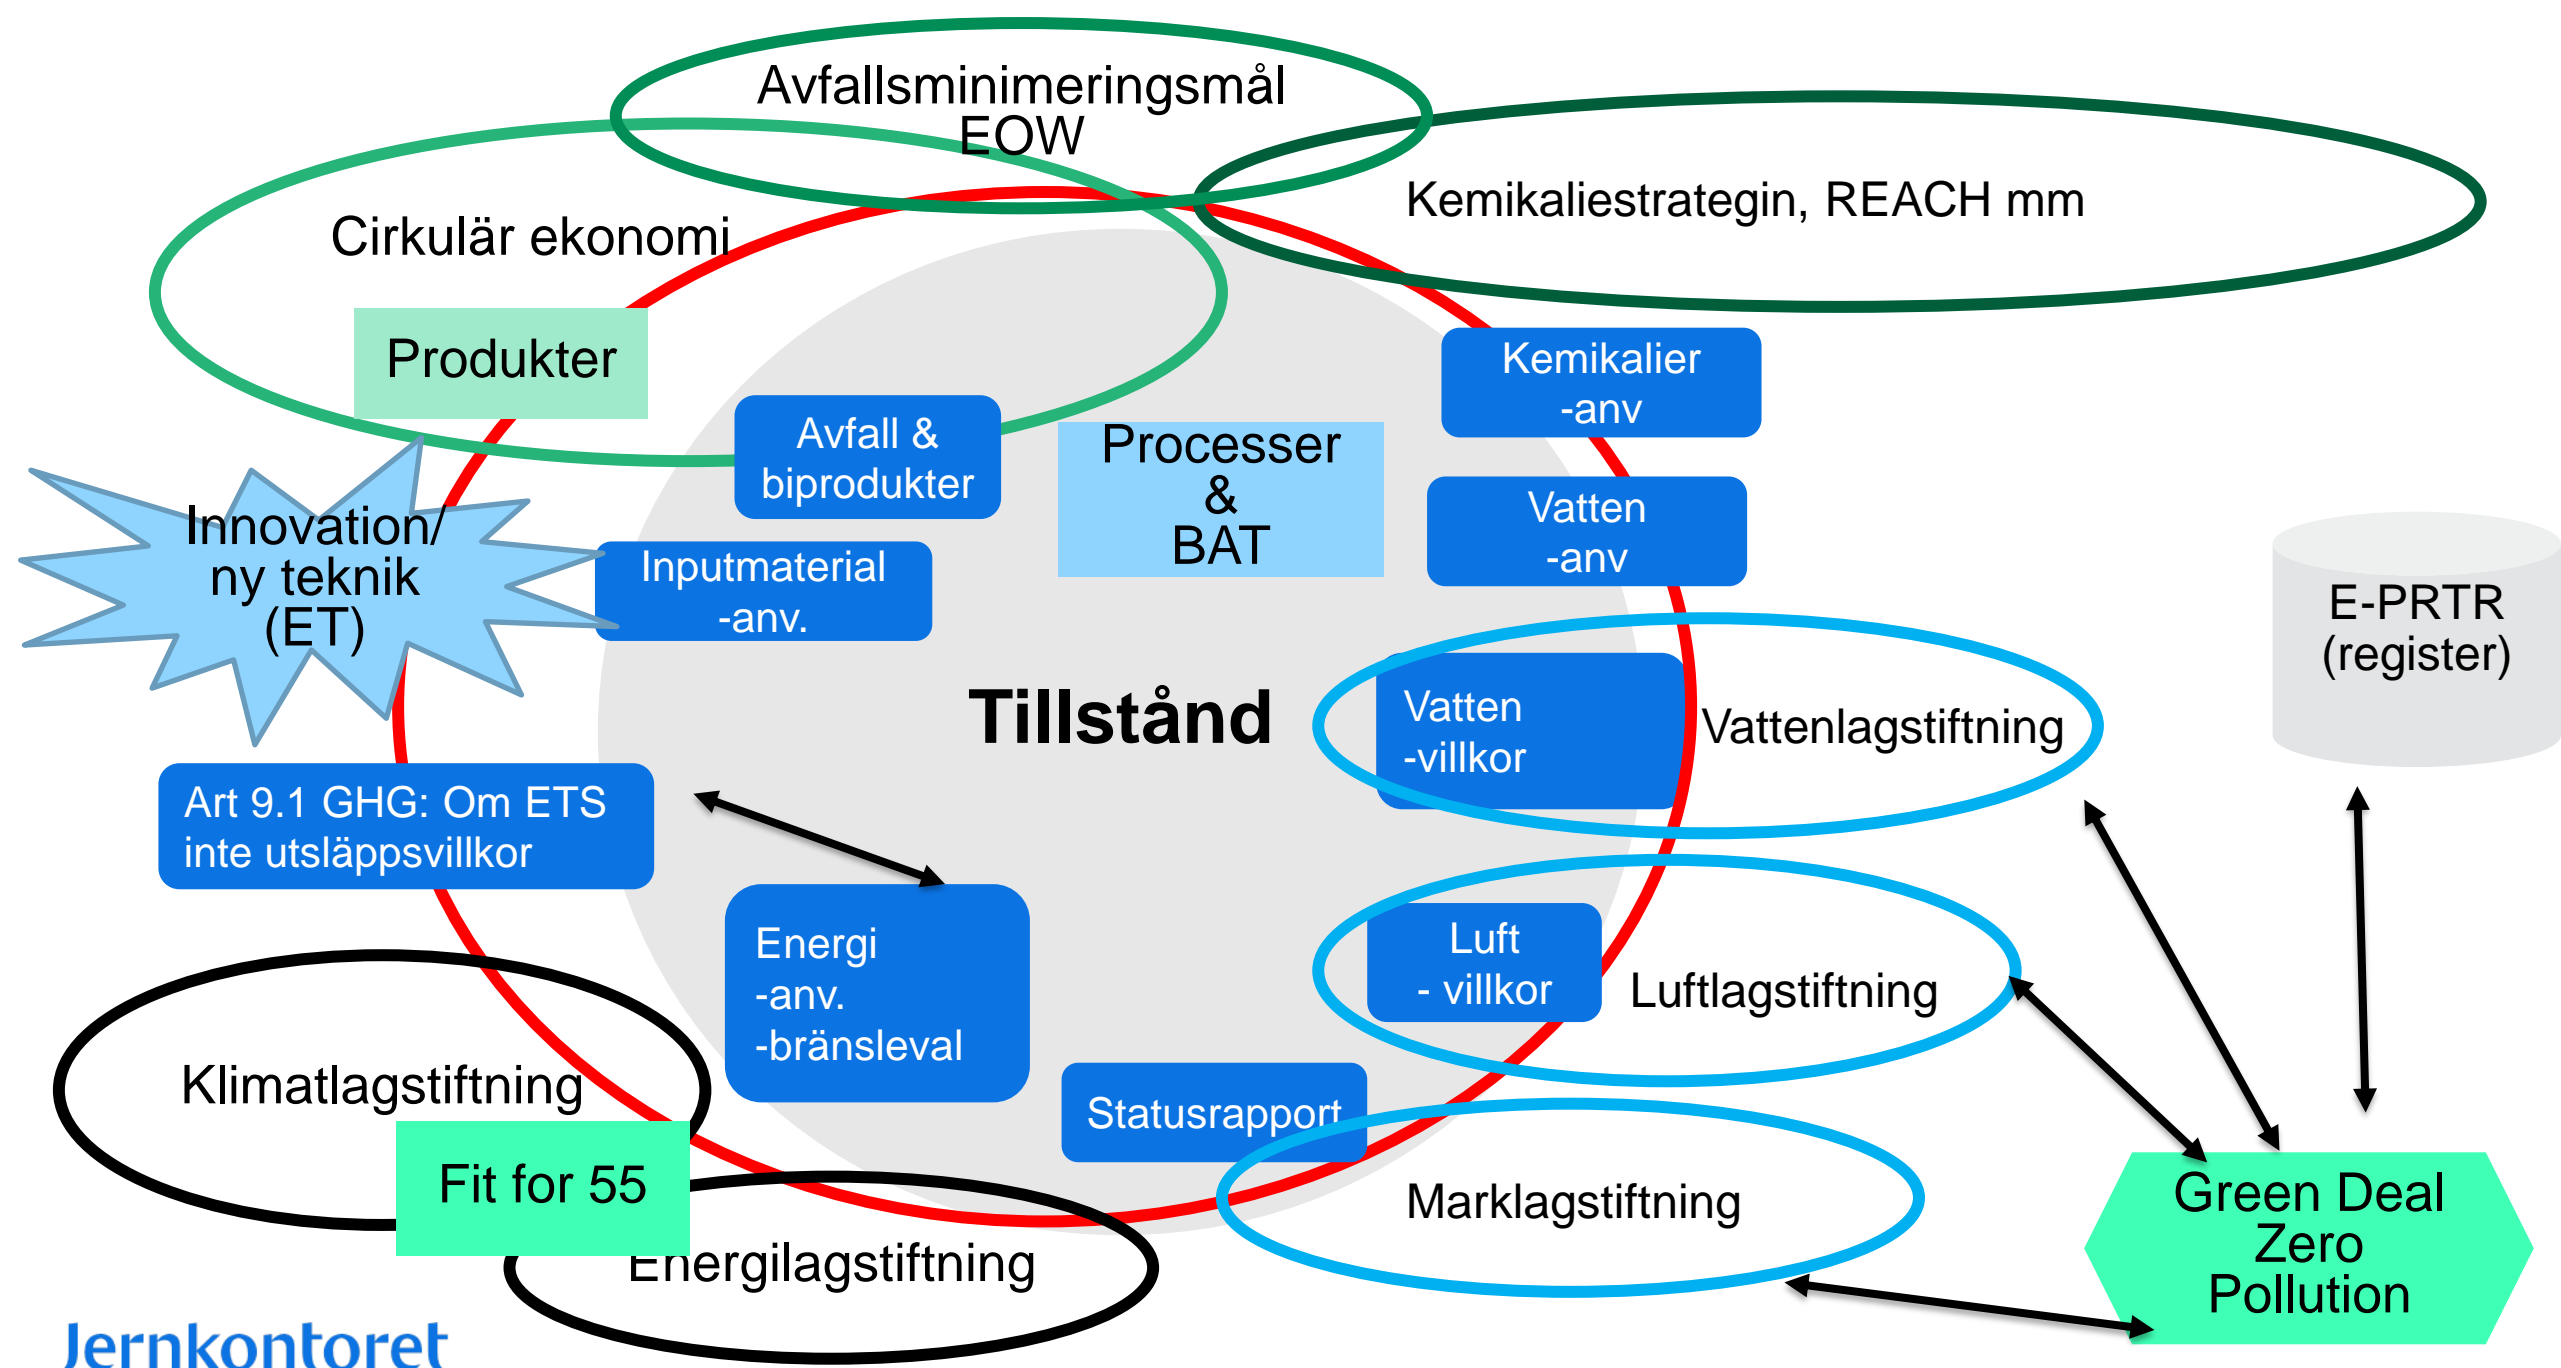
Avfallsminimeringsmål
EOW

Kemikaliestrategin, REACH mm

Cirkulär ekonomi

Produkter

Avfall & biprodukter

Processer & BAT

Kemikalier -anv

Vatten -anv

Innovation/ ny teknik (ET)

Inputmaterial -anv.

E-PRTR (register)

Tillstånd

Vatten -villkor

Vattenlagstiftning

Art 9.1 GHG: Om ETS inte utsläppsvillkor

Energi -anv. -bränsleval

Luft - villkor

Luftlagstiftning

Klimatlagstiftning

Statusrapport

Fit for 55

Marklagstiftning

Energilagstiftning

Green Deal Zero Pollution

Jernkontoret